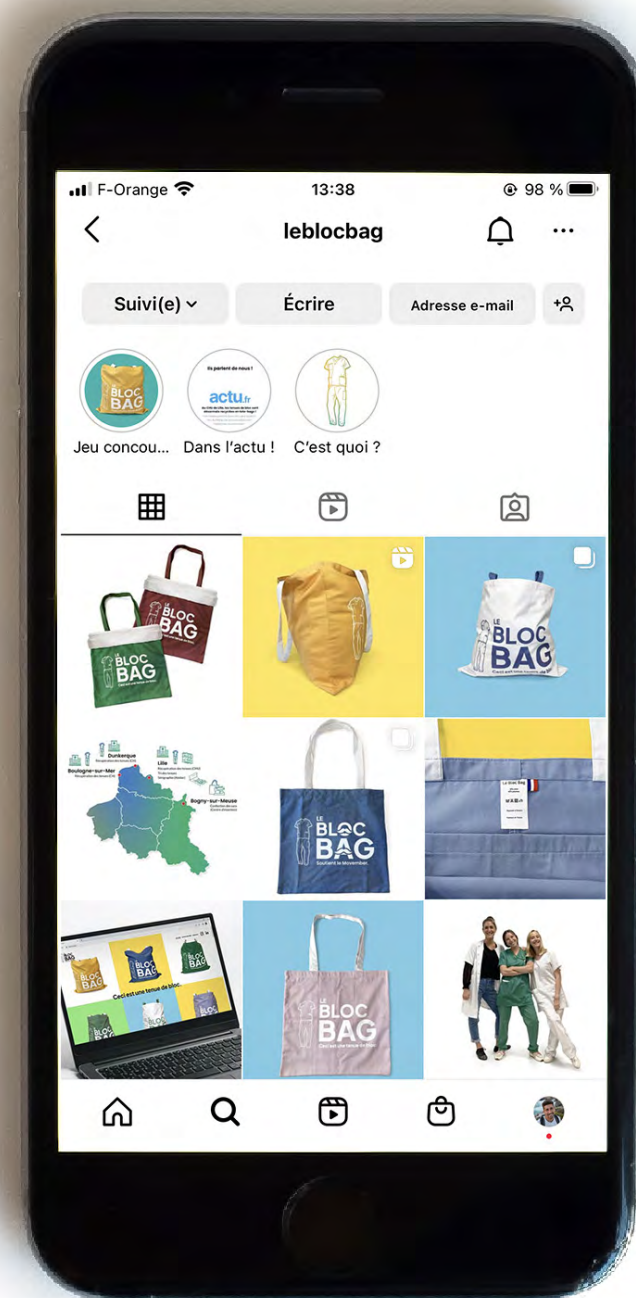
F-Orange 13:38 98 %

leblocbag

Suivi(e) Écrire Adresse e-mail

LE BLOC BAG
Ils parlent de nous !
actu.fr

Jeu concou... Dans l'actu ! C'est quoi ?

LE BLOC BAG
LE BLOC BAG

LE BLOC BAG
Ceci est une tenue de bloc

Dunkerque
Boulogne-sur-Mer
Lille
Bogny-sur-Meuse

LE BLOC BAG
Soutient le Movember.

Le Bloc Bag

LE BLOC BAG
Ceci est une tenue de bloc.

LE BLOC BAG
Ceci est une tenue de bloc